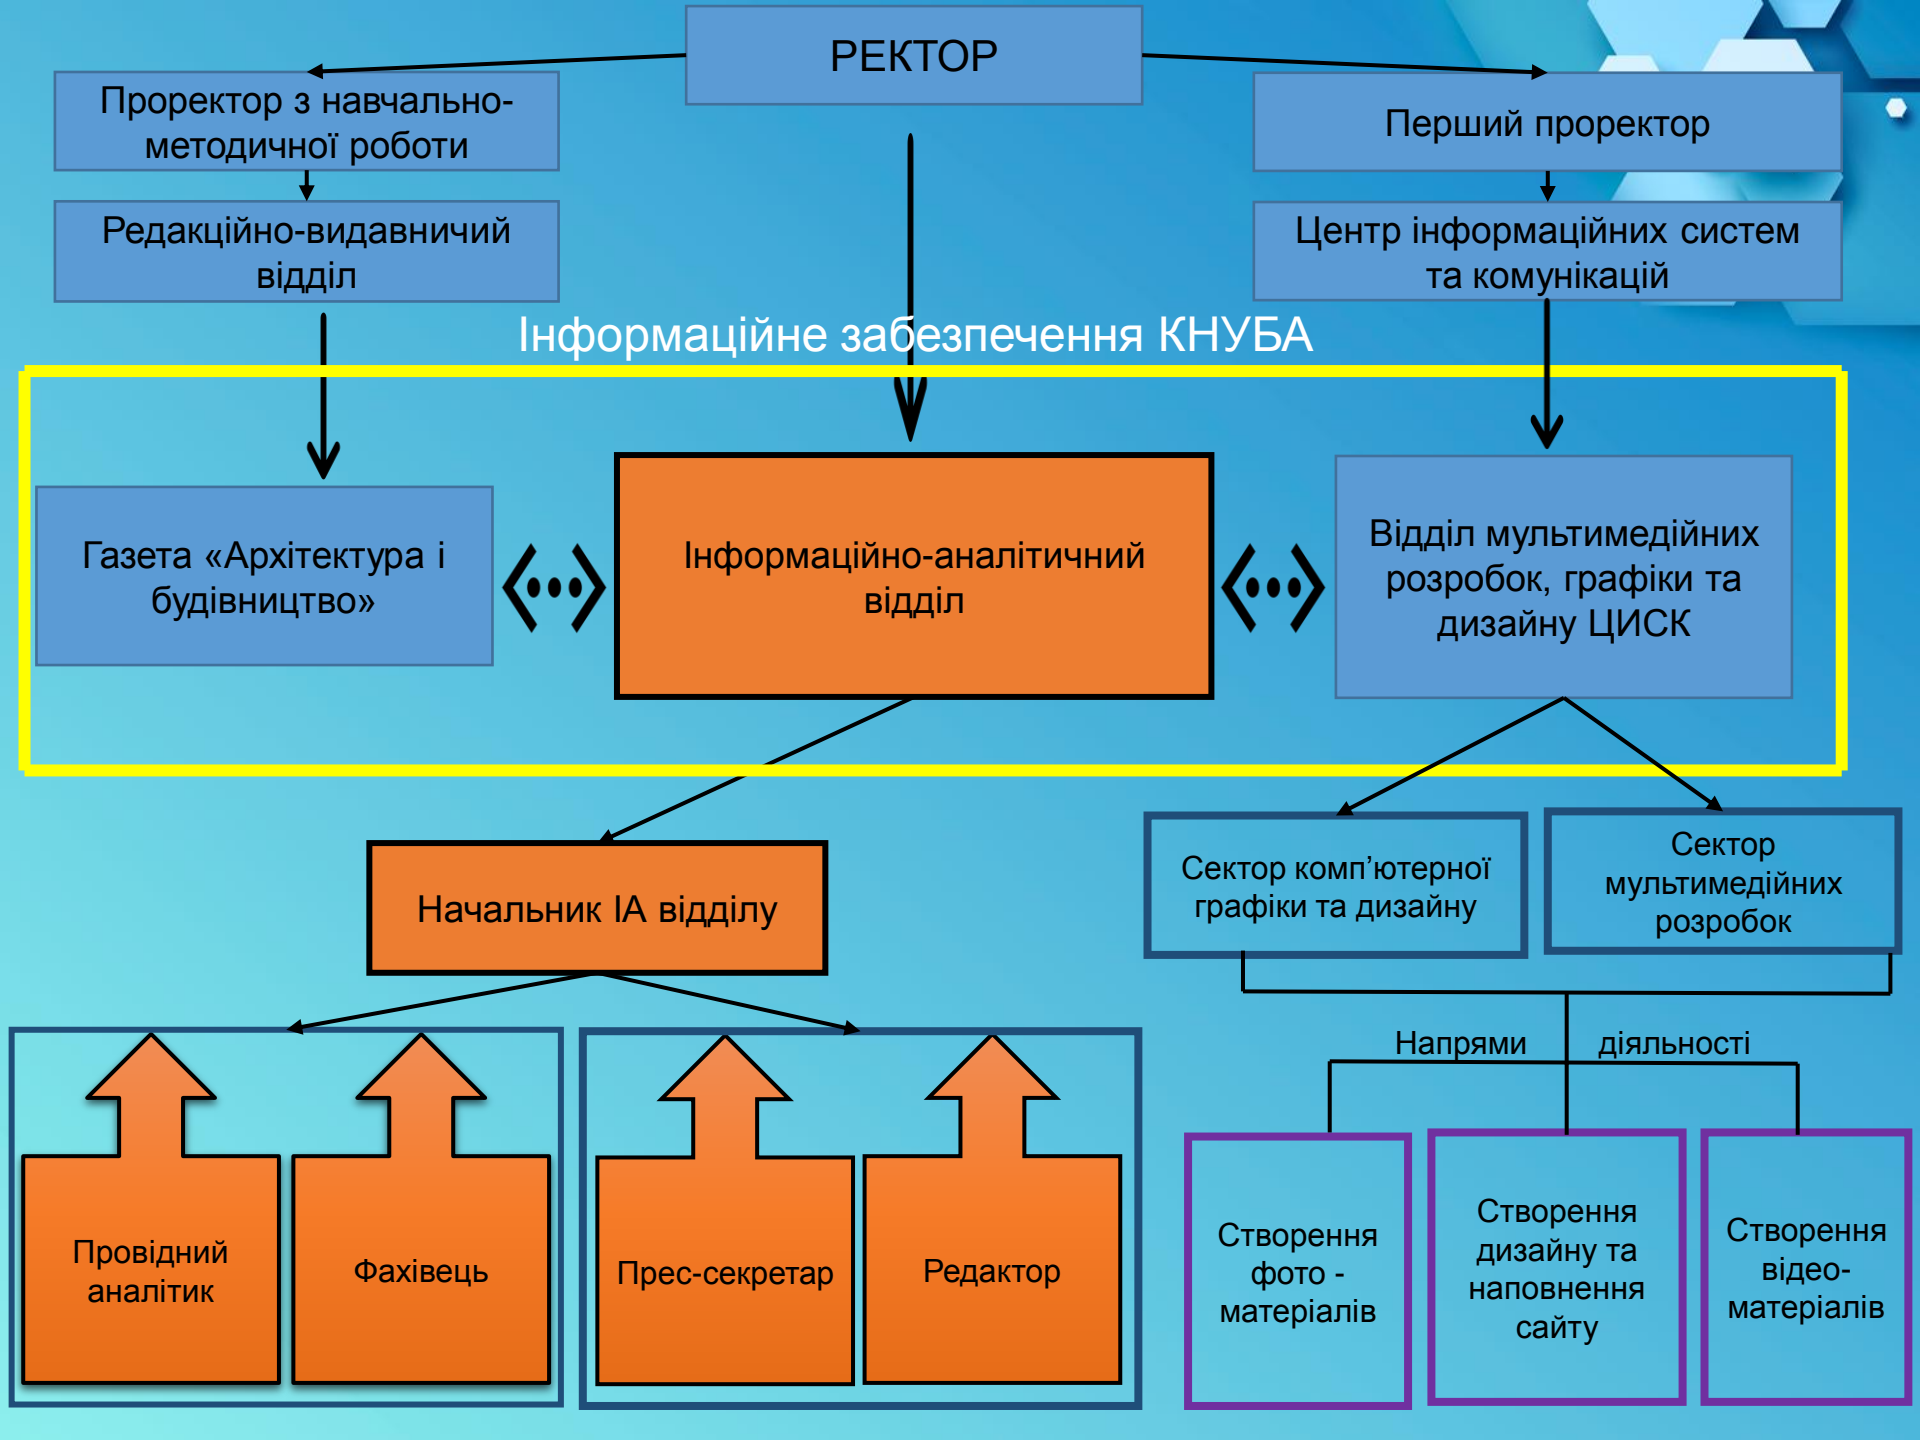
РЕКТОР

Проректор з навчально-методичної роботи

Перший проректор

Редакційно-видавничий відділ

Центр інформаційних систем та комунікацій

Інформаційне забезпечення КНУБА

Газета «Архітектура і будівництво»

Інформаційно-аналітичний відділ

Відділ мультимедійних розробок, графіки та дизайну ЦИСК

Начальник ІА відділу

Сектор комп'ютерної графіки та дизайну

Сектор мультимедійних розробок

Напрями діяльності

Провідний аналітик

Фахівець

Прес-секретар

Редактор

Створення фото - матеріалів

Створення дизайну та наповнення сайту

Створення відео-матеріалів